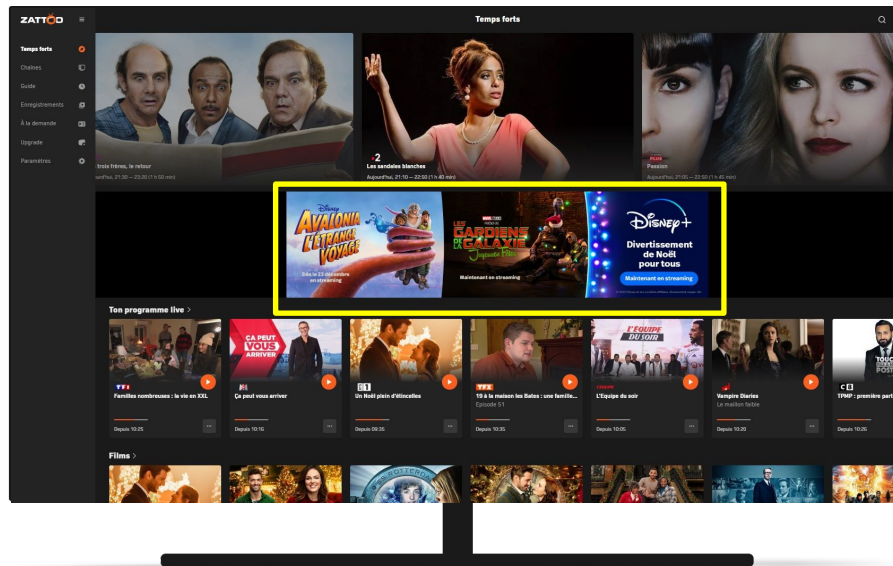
ZATTOO

Temps forts

Temps forts
Chaînes
Guide
Enregistrements
À la demande
Upgrade
Paramètres

trois frères, le retour
Aujourd'hui, 21:30 – 23:20 (1 h 50 min)

2
Les sandales blanches
Aujourd'hui, 21:10 – 22:50 (1 h 40 min)

Passion
Aujourd'hui, 21:05 – 22:50 (1 h 45 min)

Disney
AVALONIA L'ÉTRANGE VOYAGE
Dès le 23 décembre en streaming

LES GARDIENS DE LA GALAXIE Joyeuses Fêtes
Maintenant en streaming

Disney+
Divertissement de Noël pour tous
Maintenant en streaming

Ton programme live >

TF1
Familles nombreuses : la vie en XXL
Depuis 10:25

M6
Ça peut vous arriver
Depuis 10:10

C8
Un Noël plein d'étincelles
Depuis 09:35

TFX
19 à la maison les Bates : une famille...
Episode 51
Depuis 10:35

L'EQUIPE
L'Equipe du soir
Depuis 10:05

Vampire Diaries
Le maison faible
Depuis 10:20

C8
TPMP : première part
Depuis 10:26

Films >